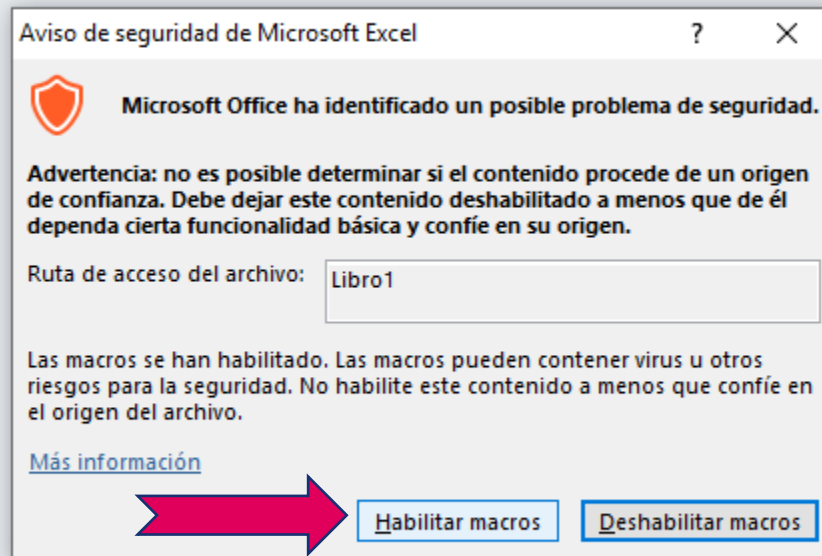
Aviso de seguridad de Microsoft Excel ? ×

Microsoft Office ha identificado un posible problema de seguridad.

Advertencia: no es posible determinar si el contenido procede de un origen de confianza. Debe dejar este contenido deshabilitado a menos que de él dependa cierta funcionalidad básica y confíe en su origen.

Ruta de acceso del archivo: Libro1

Las macros se han habilitado. Las macros pueden contener virus u otros riesgos para la seguridad. No habilite este contenido a menos que confíe en el origen del archivo.

Más información

Habilitar macros

Deshabilitar macros